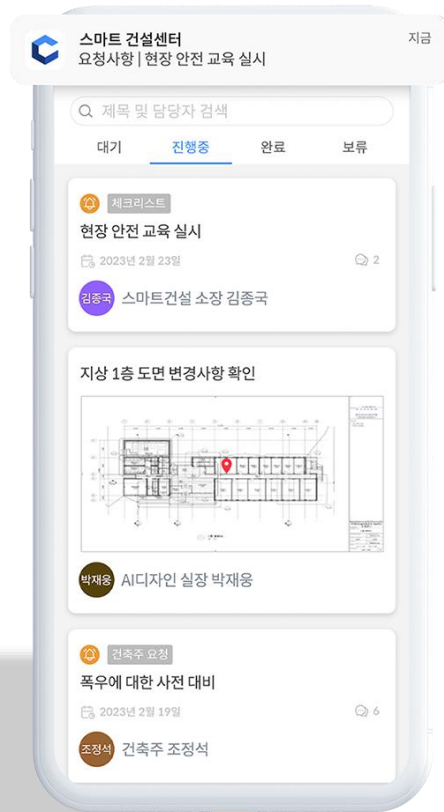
스마트 건설센터
요청사항 | 현장 안전 교육 실시
지금

제목 및 담당자 검색

대기
진행중
완료
보류

체크리스트
현장 안전 교육 실시
2023년 2월 23일
2
김종국
스마트건설 소장 김종국

지상 1층 도면 변경사항 확인
박재웅
AI디자인 실장 박재웅

건축주 요청
폭우에 대한 사전 대비
2023년 2월 19일
6
조정석
건축주 조정석